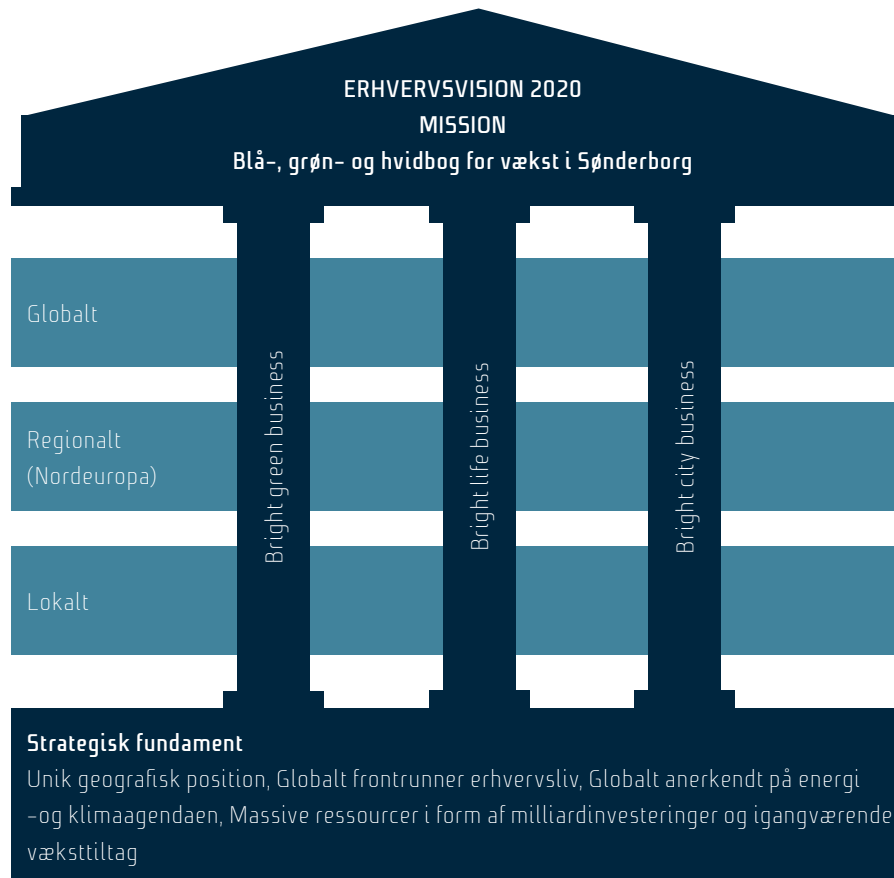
ERHVERVSVISION 2020
MISSION
Blå-, grøn- og hvidbog for vækst i Sønderborg

Globalt

Regionalt
(Nordeuropa)

Lokalt

Bright green business

Bright life business

Bright city business

Strategisk fundament
Unik geografisk position, Globalt frontrunner erhvervsliv, Globalt anerkendt på energi -og klimaagendaen, Massive ressourcer i form af milliardinvesteringer og igangværende væksttiltag